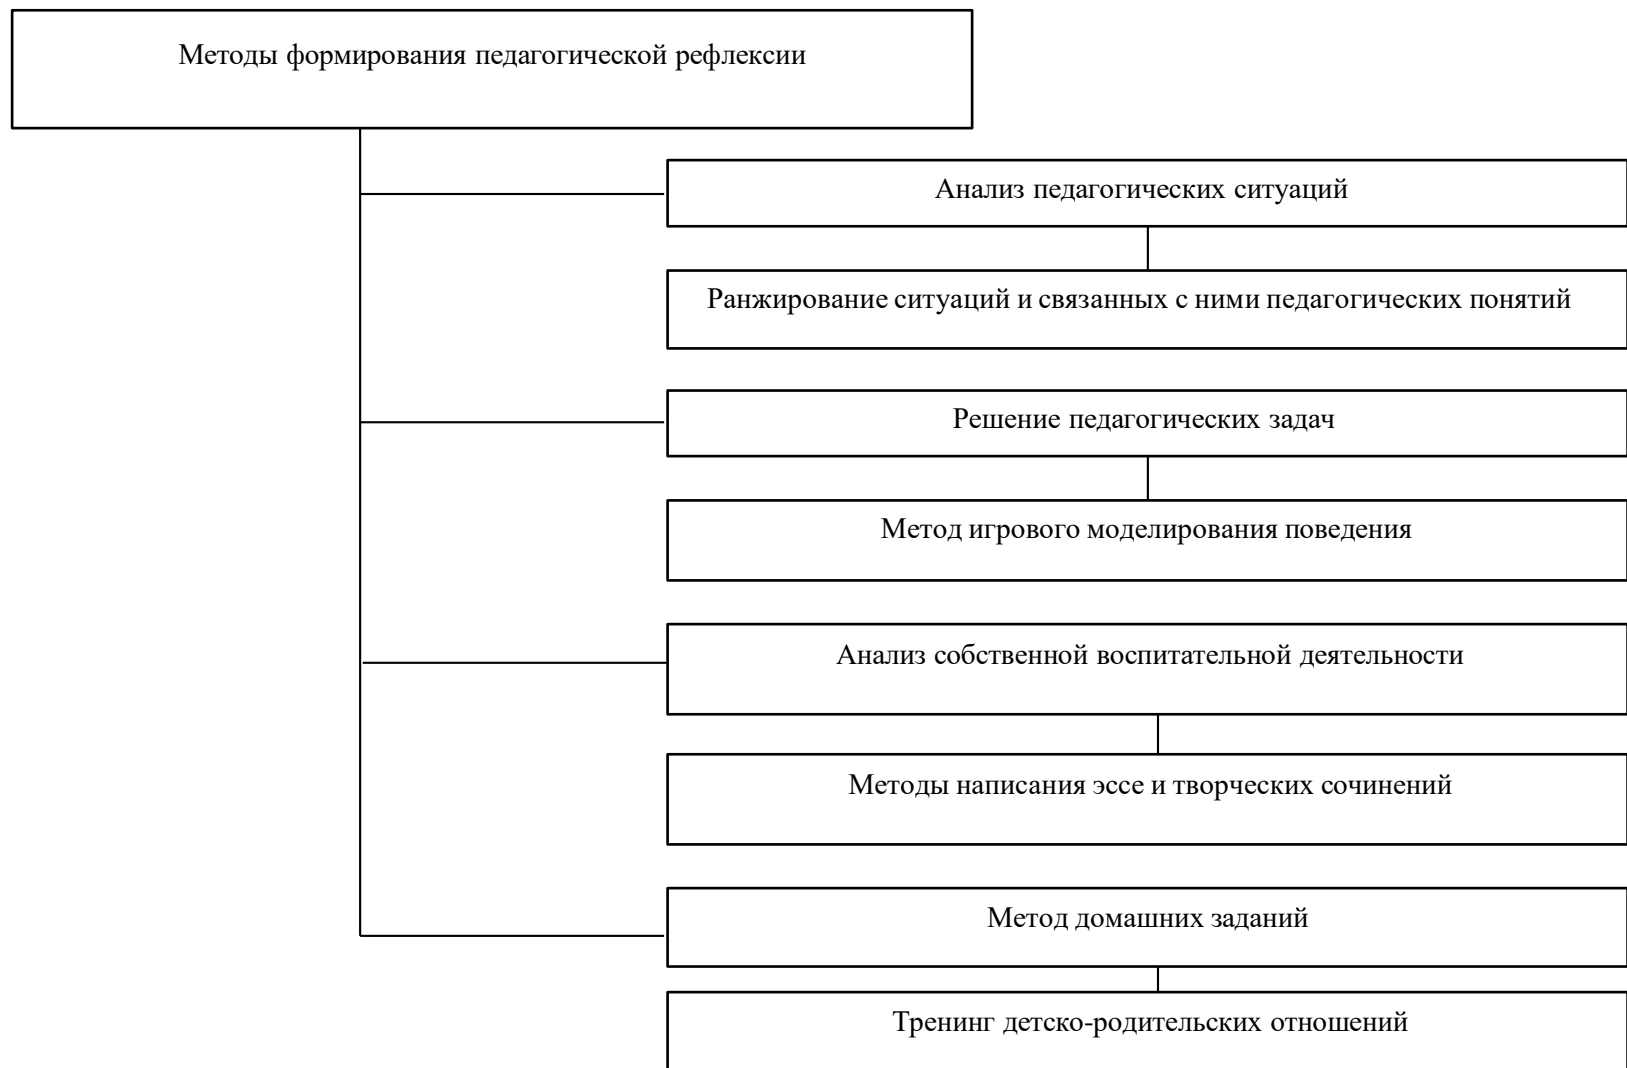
Методы формирования педагогической рефлексии

Анализ педагогических ситуаций

Ранжирование ситуаций и связанных с ними педагогических понятий

Решение педагогических задач

Метод игрового моделирования поведения

Анализ собственной воспитательной деятельности

Методы написания эссе и творческих сочинений

Метод домашних заданий

Тренинг детско-родительских отношений